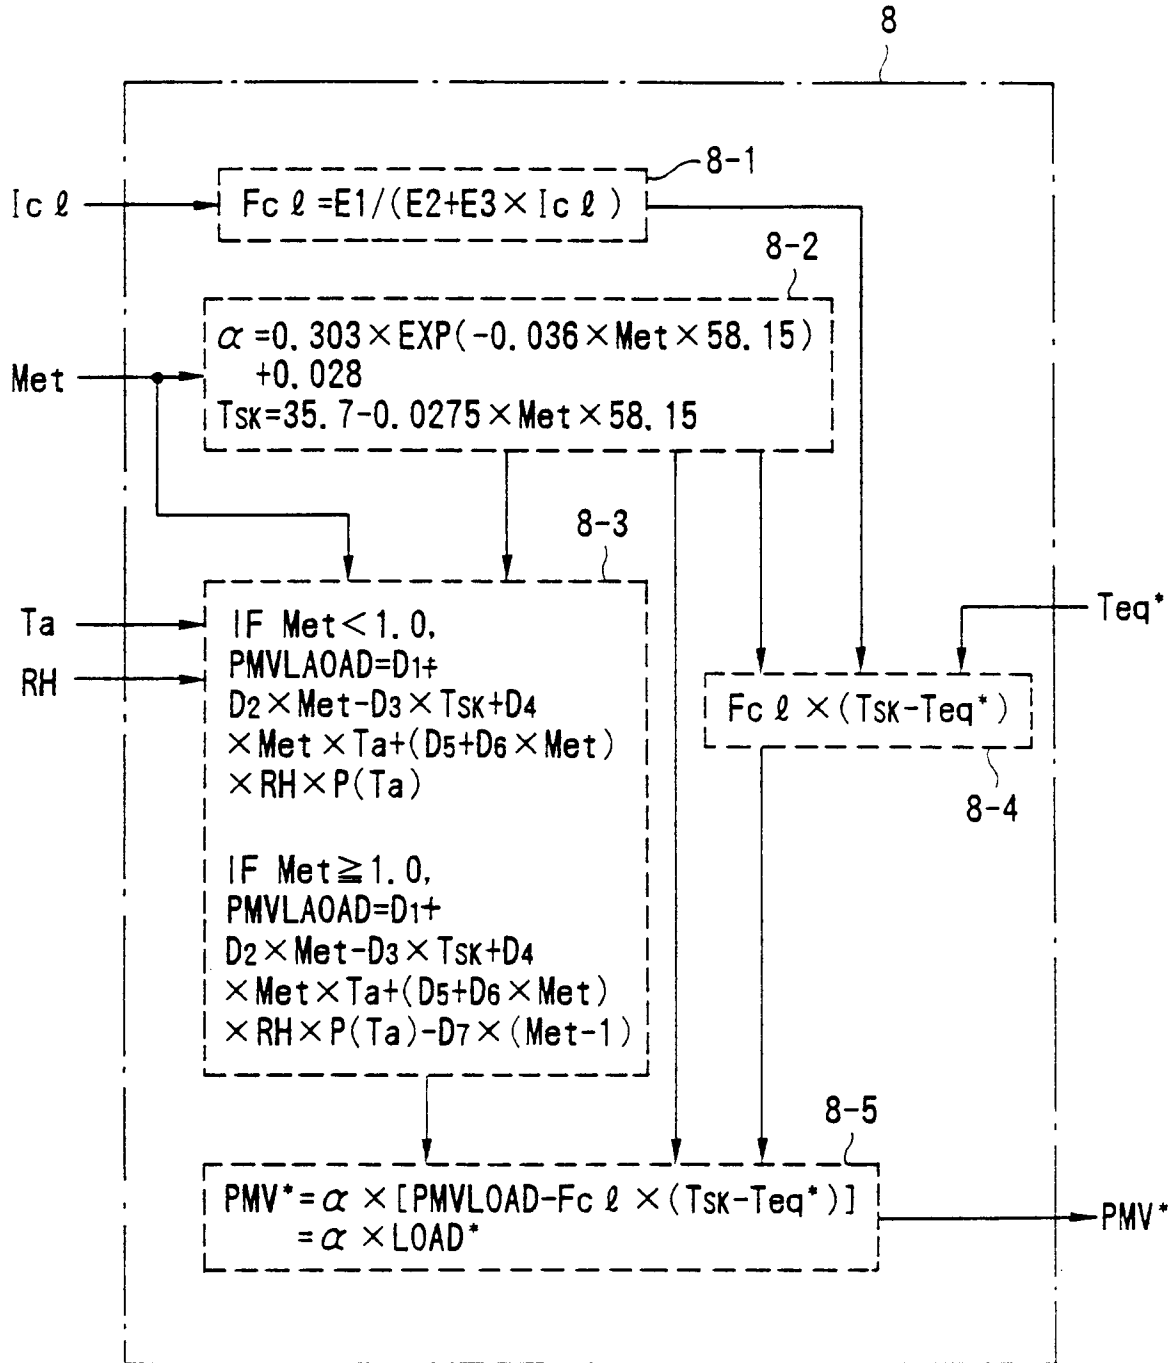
8

8-1

$Ic\ell$

$Fc\ell = E1/(E2+E3\times Ic\ell)$

8-2

Met

$\alpha = 0.303\times EXP(-0.036\times Met\times 58.15) +0.028$
$T_{SK}=35.7-0.0275\times Met\times 58.15$

8-3

Ta

RH

IF Met$<$1.0,
PMVLAOAD=$D_1$+
$D_2\times$Met$-D_3\times T_{SK}+D_4$
$\times$Met$\times$Ta$+(D_5+D_6\times$Met$)$
$\times$RH$\times$P(Ta)

IF Met$\geqq$1.0,
PMVLAOAD=$D_1$+
$D_2\times$Met$-D_3\times T_{SK}+D_4$
$\times$Met$\times$Ta$+(D_5+D_6\times$Met$)$
$\times$RH$\times$P(Ta)$-D_7\times$(Met-1)

Teq*

$Fc\ell\times(T_{SK}-Teq^*)$

8-4

8-5

PMV*$=\alpha\times$[PMVLOAD$-Fc\ell\times(T_{SK}-Teq^*)$]
$=\alpha\times$LOAD*

PMV*